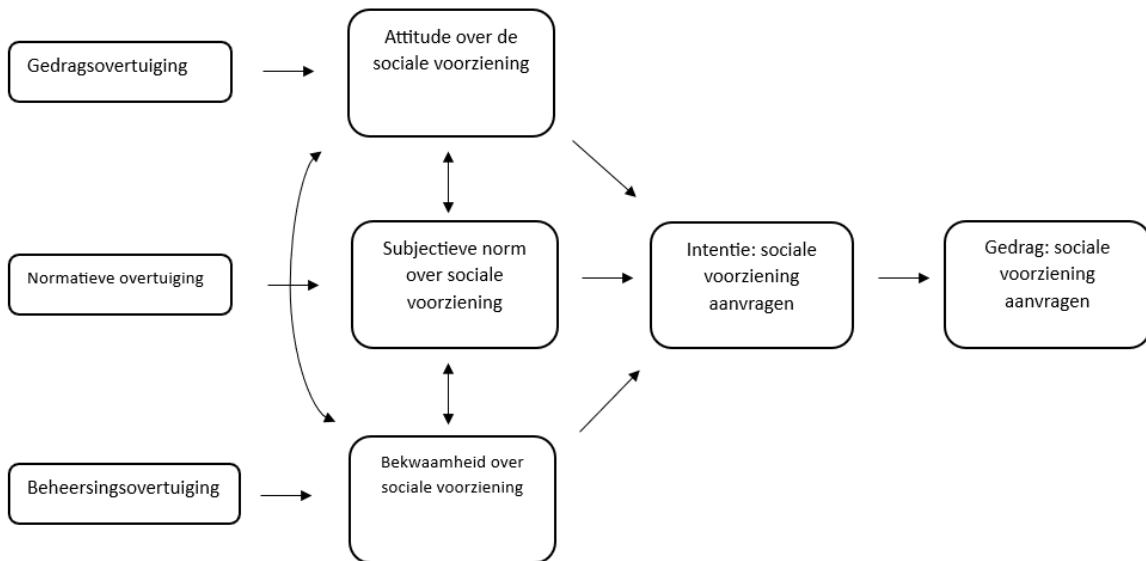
Gedragsovertuiging

Attitude over de sociale voorziening

Normatieve overtuiging

Subjectieve norm over sociale voorziening

Intentie: sociale voorziening aanvragen

Gedrag: sociale voorziening aanvragen

Beheersingsovertuiging

Bekwaamheid over sociale voorziening